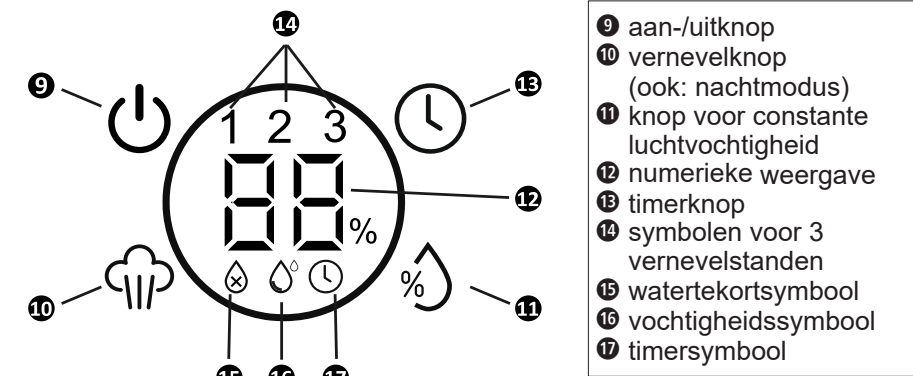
14

9

13

1 2 3

88

%

12

%

10

11

15 16 17

❾ aan-/uitknop
❿ vernevelknop (ook: nachtmodus)
⓫ knop voor constante luchtvochtigheid
⓬ numerieke weergave
⓭ timerknop
⓮ symbolen voor 3 vernevelstanden
⓯ watertekortsymbool
⓰ vochtigheidssymbool
⓱ timersymbool